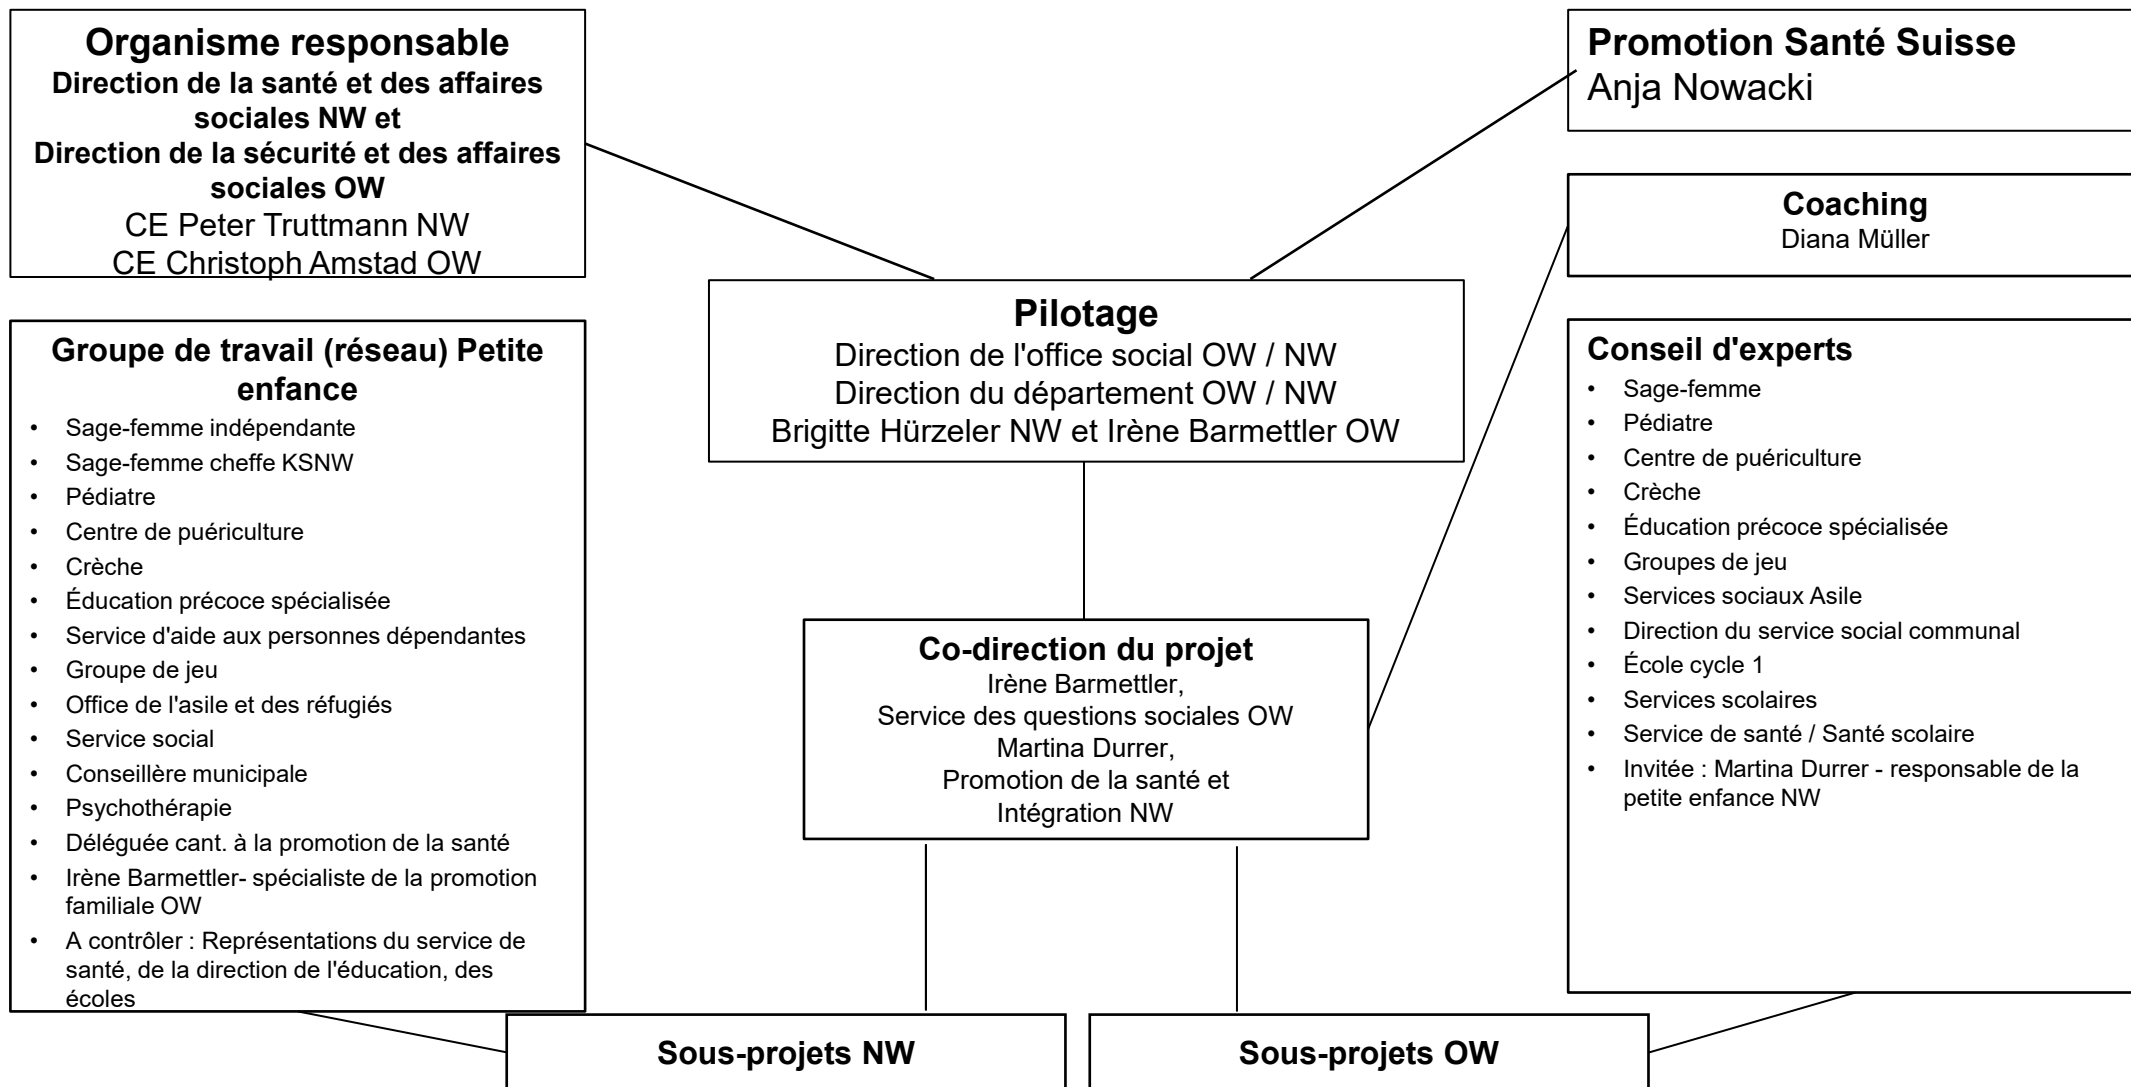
**Organisme responsable**
**Direction de la santé et des affaires sociales NW et**
**Direction de la sécurité et des affaires sociales OW**
CE Peter Truttmann NW
CE Christoph Amstad OW

**Promotion Santé Suisse**
Anja Nowacki

**Coaching**
Diana Müller

**Pilotage**
Direction de l'office social OW / NW
Direction du département OW / NW
Brigitte Hürzeler NW et Irène Barmettler OW

**Groupe de travail (réseau) Petite enfance**
- Sage-femme indépendante
- Sage-femme cheffe KSNW
- Pédiatre
- Centre de puériculture
- Crèche
- Éducation précoce spécialisée
- Service d'aide aux personnes dépendantes
- Groupe de jeu
- Office de l'asile et des réfugiés
- Service social
- Conseillère municipale
- Psychothérapie
- Déléguée cant. à la promotion de la santé
- Irène Barmettler- spécialiste de la promotion familiale OW
- A contrôler : Représentations du service de santé, de la direction de l'éducation, des écoles

**Co-direction du projet**
Irène Barmettler,
Service des questions sociales OW
Martina Durrer,
Promotion de la santé et Intégration NW

**Conseil d'experts**
- Sage-femme
- Pédiatre
- Centre de puériculture
- Crèche
- Éducation précoce spécialisée
- Groupes de jeu
- Services sociaux Asile
- Direction du service social communal
- École cycle 1
- Services scolaires
- Service de santé / Santé scolaire
- Invitée : Martina Durrer - responsable de la petite enfance NW

**Sous-projets NW**

**Sous-projets OW**